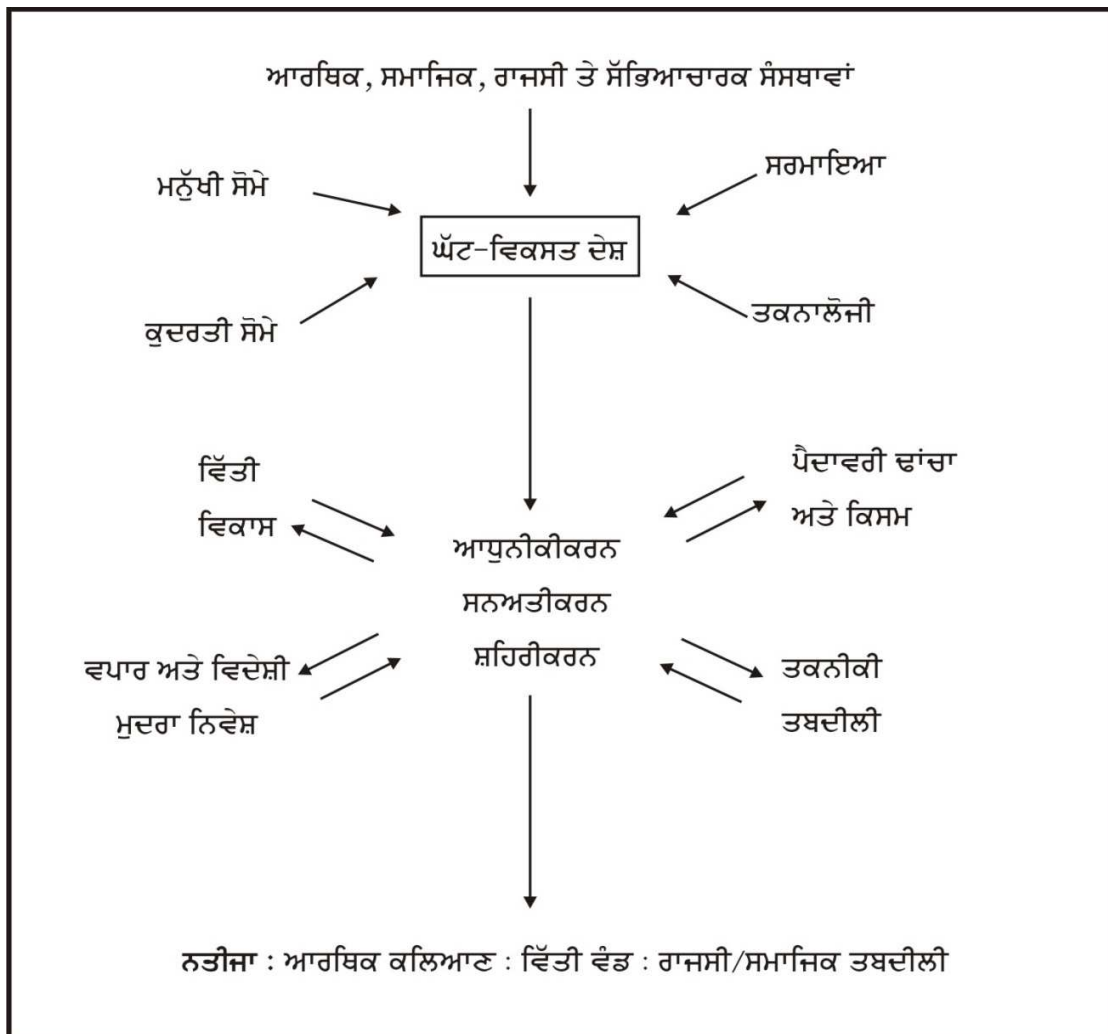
ਆਰਥਿਕ, ਸਮਾਜਿਕ, ਰਾਜਸੀ ਤੇ ਸੱਭਿਆਚਾਰਕ ਸੰਸਥਾਵਾਂ

ਮਨੁੱਖੀ ਸੋਮੇ

ਸਰਮਾਇਆ

ਘੱਟ-ਵਿਕਸਤ ਦੇਸ਼

ਕੁਦਰਤੀ ਸੋਮੇ

ਤਕਨਾਲੋਜੀ

ਵਿੱਤੀ ਵਿਕਾਸ

ਪੈਦਾਵਰੀ ਢਾਂਚਾ ਅਤੇ ਕਿਸਮ

ਆਧੁਨੀਕੀਕਰਨ
ਸਨਅਤੀਕਰਨ
ਸ਼ਹਿਰੀਕਰਨ

ਵਪਾਰ ਅਤੇ ਵਿਦੇਸ਼ੀ ਮੁਦਰਾ ਨਿਵੇਸ਼

ਤਕਨੀਕੀ ਤਬਦੀਲੀ

ਨਤੀਜਾ : ਆਰਥਿਕ ਕਲਿਆਣ : ਵਿੱਤੀ ਵੰਡ : ਰਾਜਸੀ/ਸਮਾਜਿਕ ਤਬਦੀਲੀ